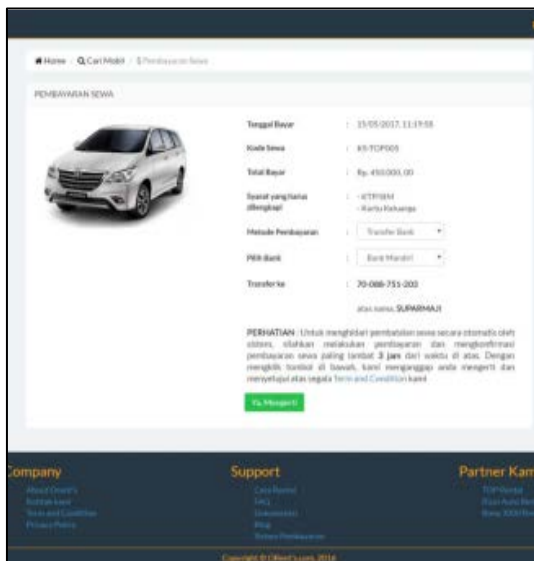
Home / Cari Mobil / $ Pembayaran Sewa

PEMBAYARAN SEWA

Tanggal Bayar : 15/05/2017, 11:19:58

Kode Sewa : KS-TOP005

Total Bayar : Rp. 450.000,00

Syarat yang harus dilengkapi : - KTP/SIM - Kartu Keluarga

Metode Pembayaran : Transfer Bank

Pilih Bank : Bank Mandiri

Transfer ke : 70-088-751-200

atas nama: SUPARMAJI

PERHATIAN : Untuk menghindari pembatalan sewa secara otomatis oleh sistem, silahkan melakukan pembayaran dan mengkonfirmasi pembayaran sewa paling lambat 3 jam dari waktu di atas. Dengan mengklik tombol di bawah, kami menganggap anda mengerti dan menyetujui atas segala Term and Condition kami

Ya, Mengerti

Company
About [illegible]
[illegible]
Term and Condition
Privacy Policy

Support
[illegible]
FAQ
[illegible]
Blog
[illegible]

Partner Kam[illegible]
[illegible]
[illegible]
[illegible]

Copyright © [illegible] 2016